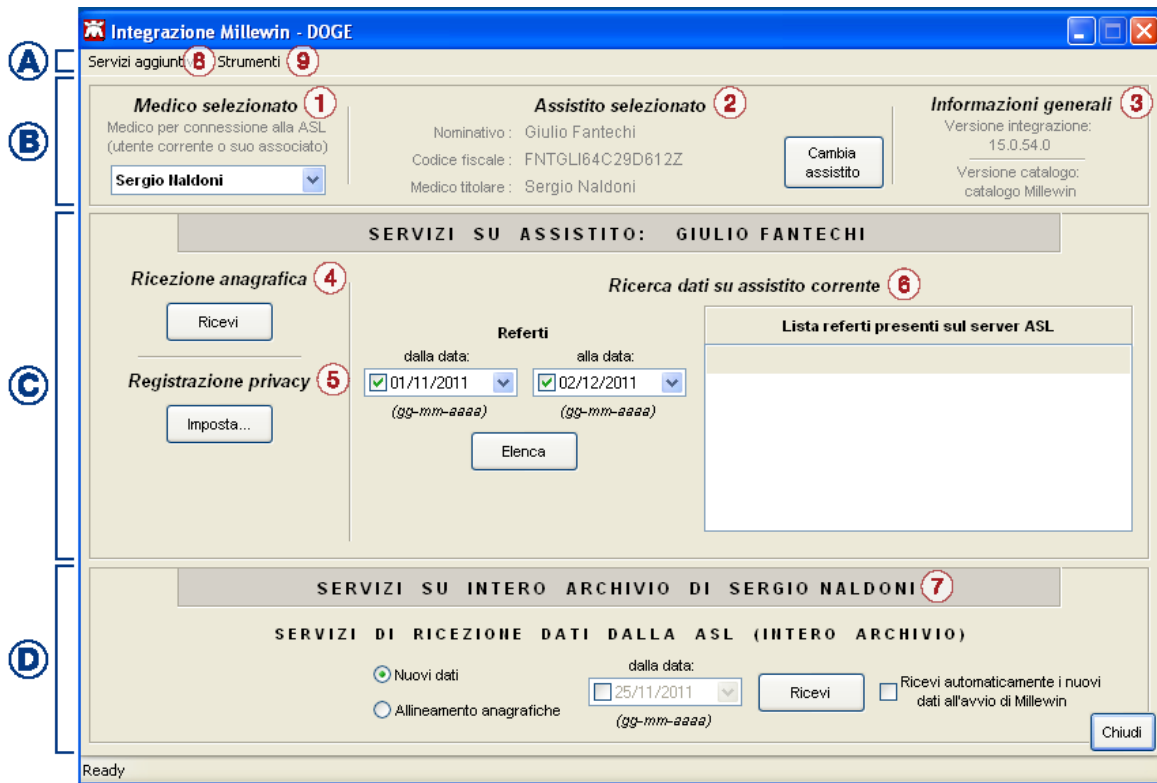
Integrazione Millewin - DOGE

A
Servizi aggiuntivi 8 Strumenti 9

B
Medico selezionato 1
Medico per connessione alla ASL (utente corrente o suo associato)
Sergio Naldoni

Assistito selezionato 2
Nominativo : Giulio Fantechi
Codice fiscale : FNTGLI64C29D612Z
Medico titolare : Sergio Naldoni
Cambia assistito

Informazioni generali 3
Versione integrazione: 15.0.54.0
Versione catalogo: catalogo Millewin

C
SERVIZI SU ASSISTITO: GIULIO FANTECHI

Ricezione anagrafica 4
Ricevi

Registrazione privacy 5
Imposta...

Ricerca dati su assistito corrente 6
Referti
dalla data: 01/11/2011 (gg-mm-aaaa)
alla data: 02/12/2011 (gg-mm-aaaa)
Elenca

Lista referti presenti sul server ASL

D
SERVIZI SU INTERO ARCHIVIO DI SERGIO NALDONI 7

SERVIZI DI RICEZIONE DATI DALLA ASL (INTERO ARCHIVIO)

Nuovi dati
Allineamento anagrafiche
dalla data: 25/11/2011 (gg-mm-aaaa)
Ricevi
Ricevi automaticamente i nuovi dati all'avvio di Millewin
Chiudi

Ready